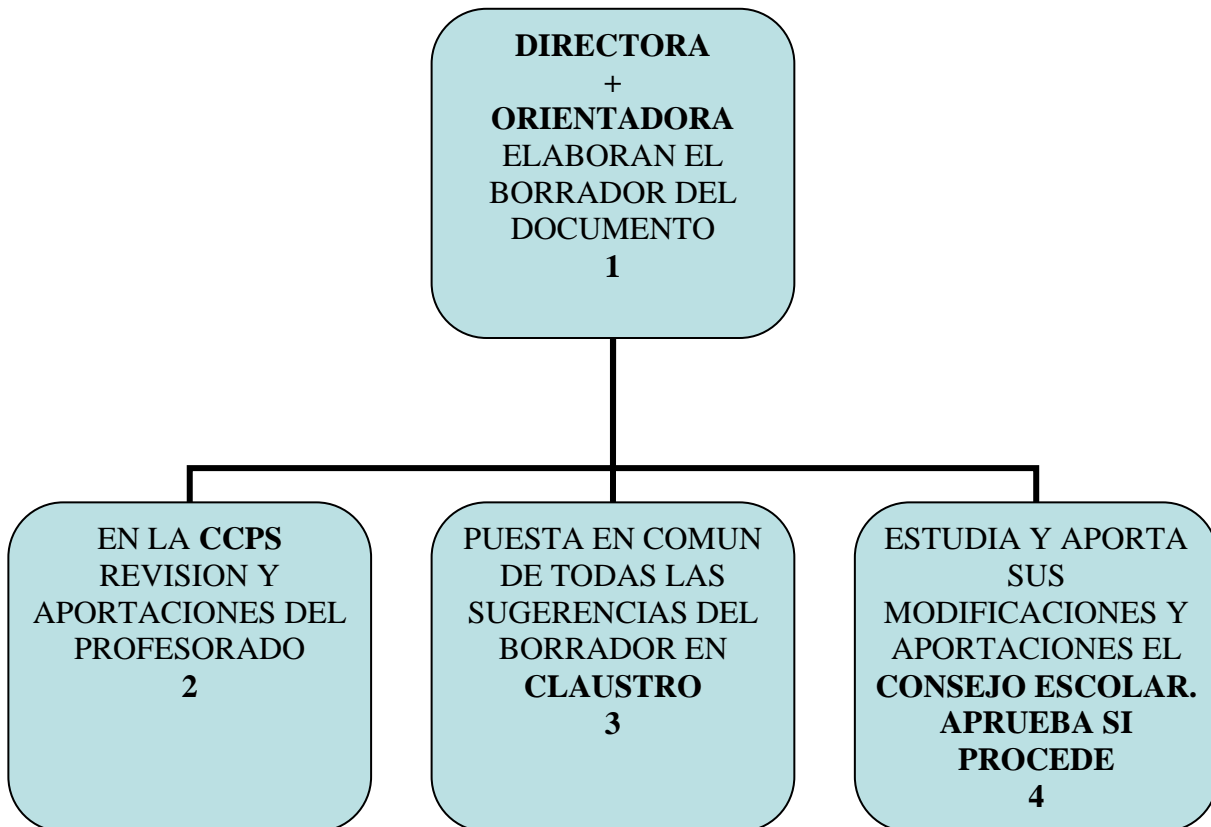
DIRECTORA
+
ORIENTADORA
ELABORAN EL BORRADOR DEL DOCUMENTO
1

EN LA CCPS REVISION Y APORTACIONES DEL PROFESORADO
2

PUESTA EN COMUN DE TODAS LAS SUGERENCIAS DEL BORRADOR EN CLAUSTRO
3

ESTUDIA Y APORTA SUS MODIFICACIONES Y APORTACIONES EL CONSEJO ESCOLAR. APRUEBA SI PROCEDE
4